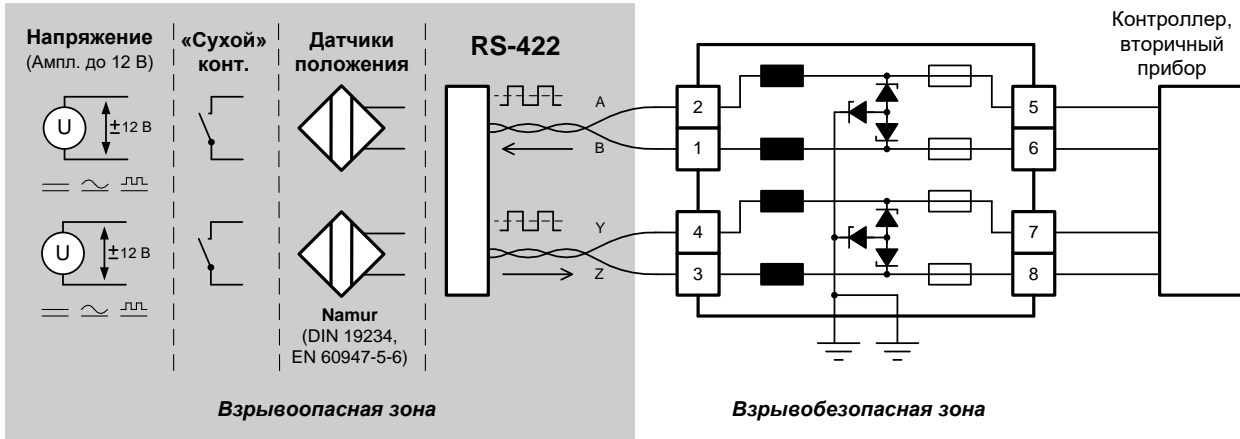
Напряжение
(Ампл. до 12 В)

«Сухой»
конт.

Датчики
положения

RS-422

Контроллер,
вторичный
прибор

U
±12 В

U
±12 В

A
B
Y
Z

2
1
4
3

5
6
7
8

Namur
(DIN 19234,
EN 60947-5-6)

Взрывоопасная зона

Взрывобезопасная зона